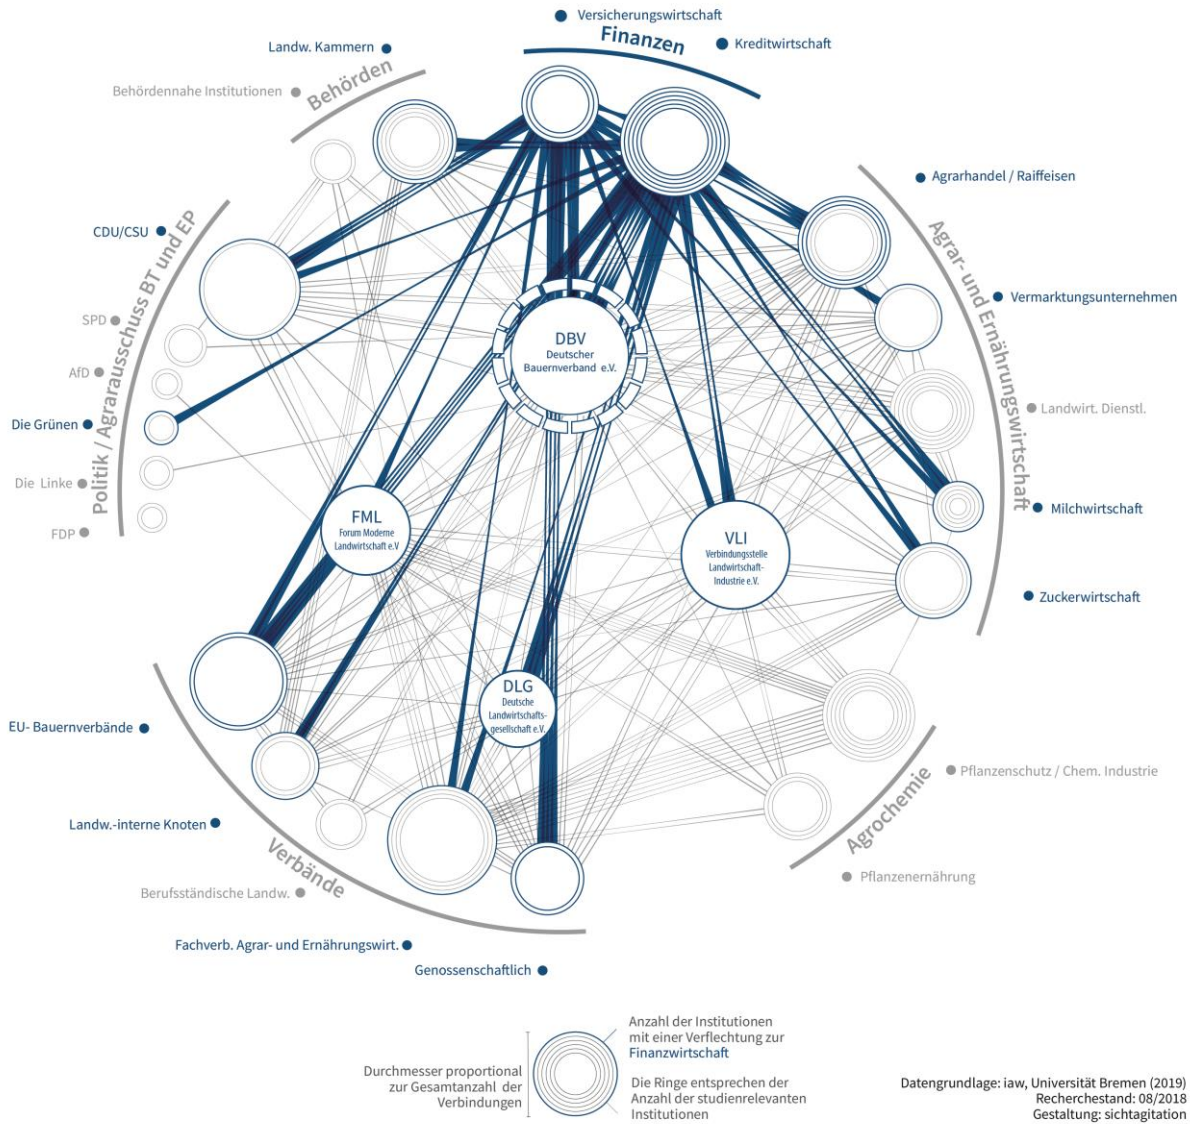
Versicherungswirtschaft
Finanzen
Kreditwirtschaft
Landw. Kammern
Behörden
Behördennahe Institutionen
Agrarhandel / Raiffeisen
Agrar- und Ernährungswirtschaft
Vermarktungsunternehmen
Landwirt. Dienstl.
Milchwirtschaft
Zuckerwirtschaft
CDU/CSU
Politik / Agrarausschuss BT und EP
SPD
AfD
Die Grünen
Die Linke
FDP
DBV
Deutscher Bauernverband e.V.
FML
Forum Moderne Landwirtschaft e.V
VLI
Verbindungsstelle Landwirtschaft-Industrie e.V.
DLG
Deutsche Landwirtschafts-gesellschaft e.V.
EU- Bauernverbände
Landw.-interne Knoten
Verbände
Berufsständische Landw.
Fachverb. Agrar- und Ernährungswirt.
Genossenschaftlich
Agrochemie
Pflanzenschutz / Chem. Industrie
Pflanzenernährung

Anzahl der Institutionen mit einer Verflechtung zur Finanzwirtschaft

Durchmesser proportional zur Gesamtanzahl der Verbindungen

Die Ringe entsprechen der Anzahl der studienrelevanten Institutionen

Datengrundlage: iaw, Universität Bremen (2019)
Recherchestand: 08/2018
Gestaltung: sichtagitation